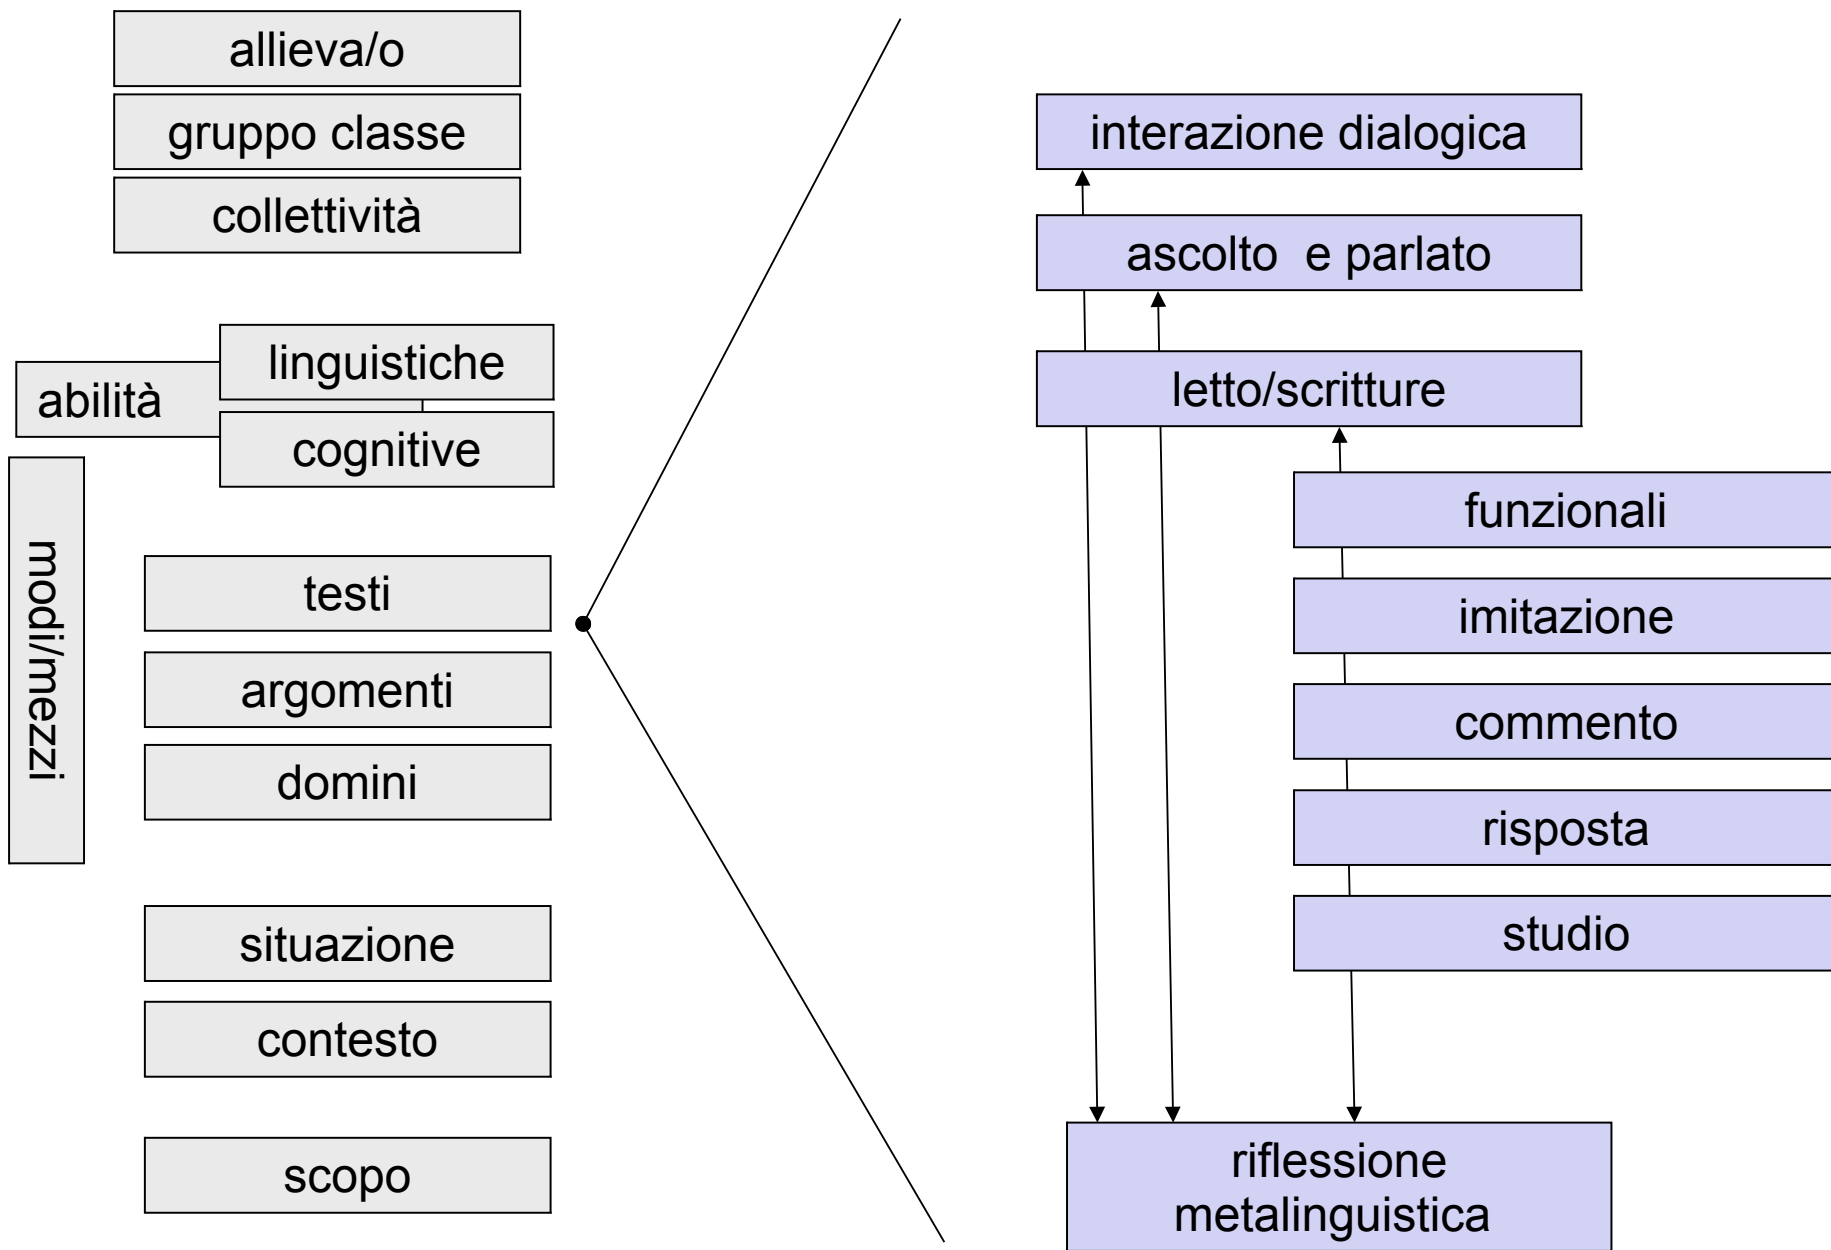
allieva/o

gruppo classe

collettività

abilità

linguistiche

cognitive

modi/mezzi

testi

argomenti

domini

situazione

contesto

scopo

interazione dialogica

ascolto e parlato

letto/scritture

funzionali

imitazione

commento

risposta

studio

riflessione metalinguistica